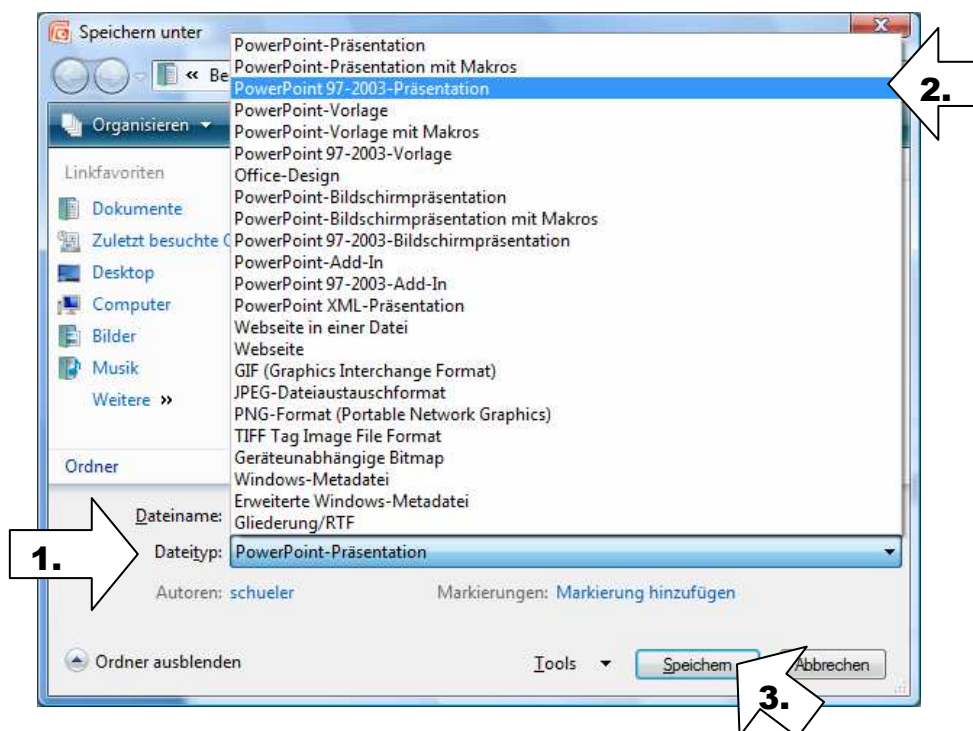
Speichern unter

« Be

Organisieren

Linkfavoriten

Dokumente

Zuletzt besuchte O

Desktop

Computer

Bilder

Musik

Weitere »

Ordner

PowerPoint-Präsentation
PowerPoint-Präsentation mit Makros
PowerPoint 97-2003-Präsentation
PowerPoint-Vorlage
PowerPoint-Vorlage mit Makros
PowerPoint 97-2003-Vorlage
Office-Design
PowerPoint-Bildschirmpräsentation
PowerPoint-Bildschirmpräsentation mit Makros
PowerPoint 97-2003-Bildschirmpräsentation
PowerPoint-Add-In
PowerPoint 97-2003-Add-In
PowerPoint XML-Präsentation
Webseite in einer Datei
Webseite
GIF (Graphics Interchange Format)
JPEG-Dateiaustauschformat
PNG-Format (Portable Network Graphics)
TIFF Tag Image File Format
Geräteunabhängige Bitmap
Windows-Metadatei
Erweiterte Windows-Metadatei
Gliederung/RTF

2.

Dateiname:

1.

Dateityp: PowerPoint-Präsentation

Autoren: schueler

Markierungen: Markierung hinzufügen

Ordner ausblenden

Tools

Speichern

Abbrechen

3.